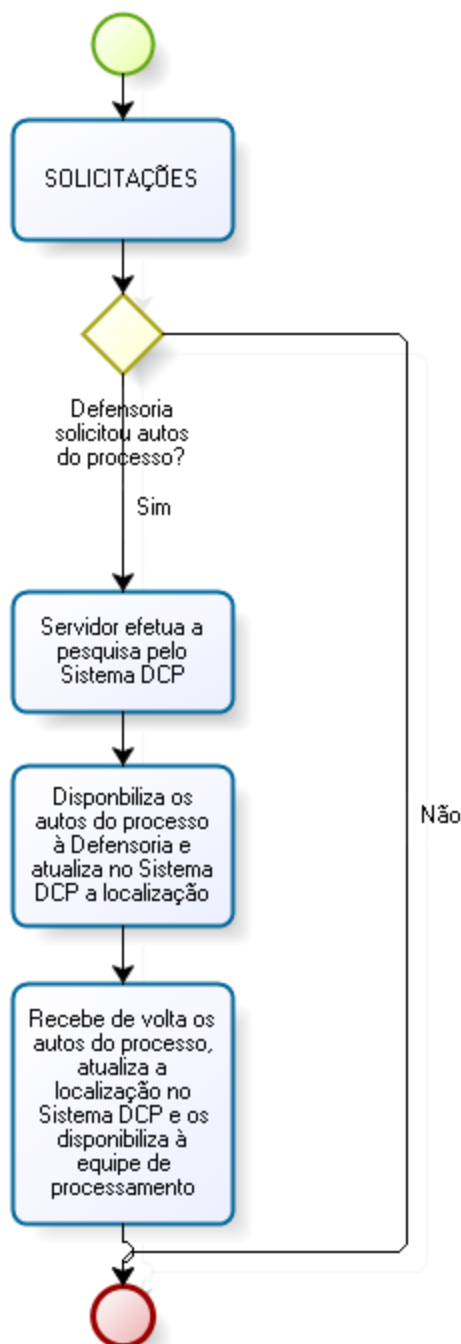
SOLICITAÇÕES

Defensoria solicitou autos do processo?

Sim

Servidor efetua a pesquisa pelo Sistema DCP

Disponbiliza os autos do processo à Defensoria e atualiza no Sistema DCP a localização

Recebe de volta os autos do processo, atualiza a localização no Sistema DCP e os disponibiliza à equipe de processamento

Não